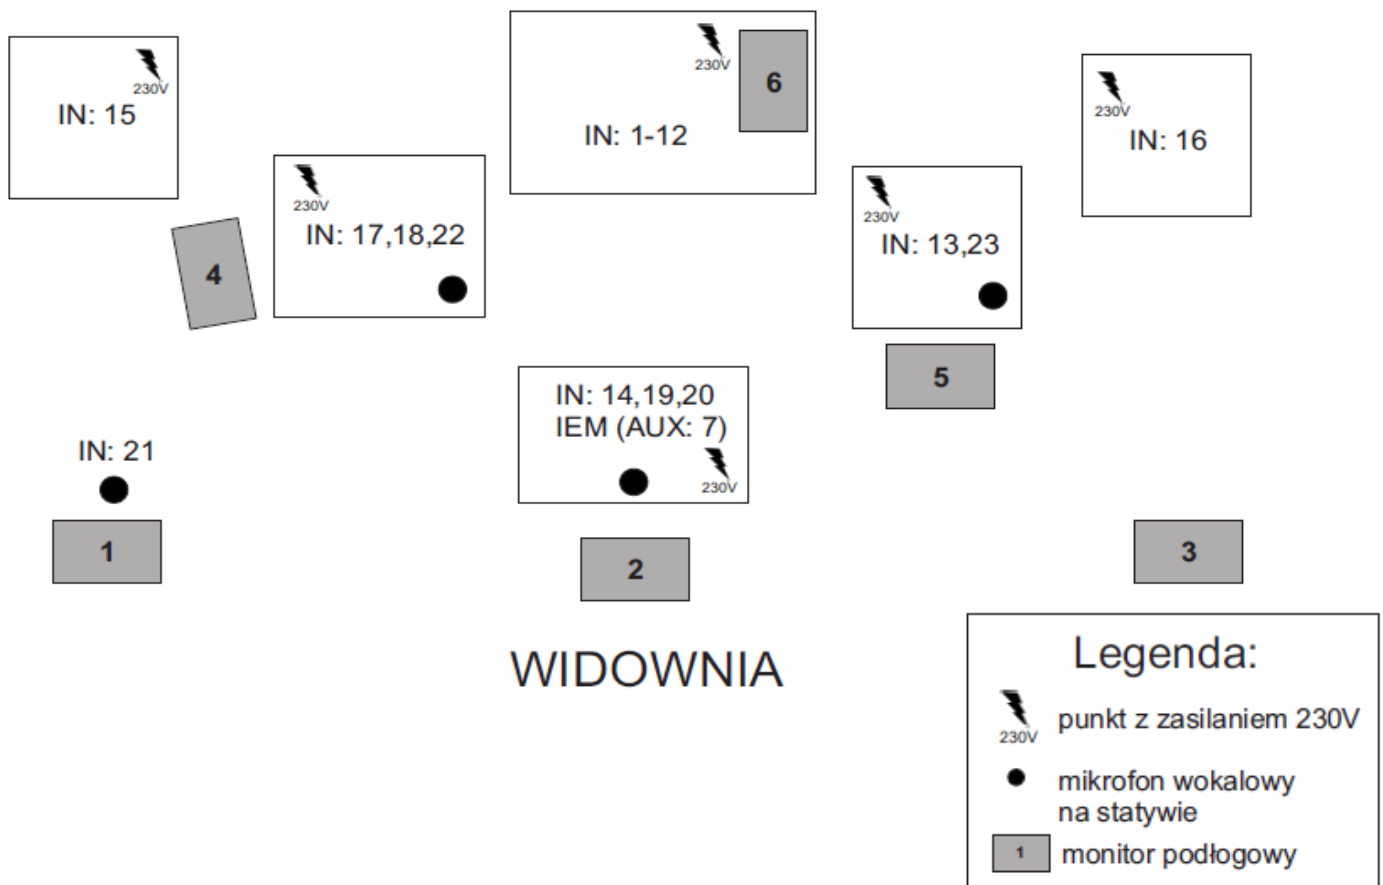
230V
IN: 15

230V
6
IN: 1-12

230V
IN: 16

4

230V
IN: 17,18,22

230V
IN: 13,23

5

IN: 14,19,20
IEM (AUX: 7)
230V

IN: 21

1

2

3

WIDOWNIA

Legenda:
230V punkt z zasilaniem 230V
mikrofon wokalowy na statywie
1 monitor podłogowy